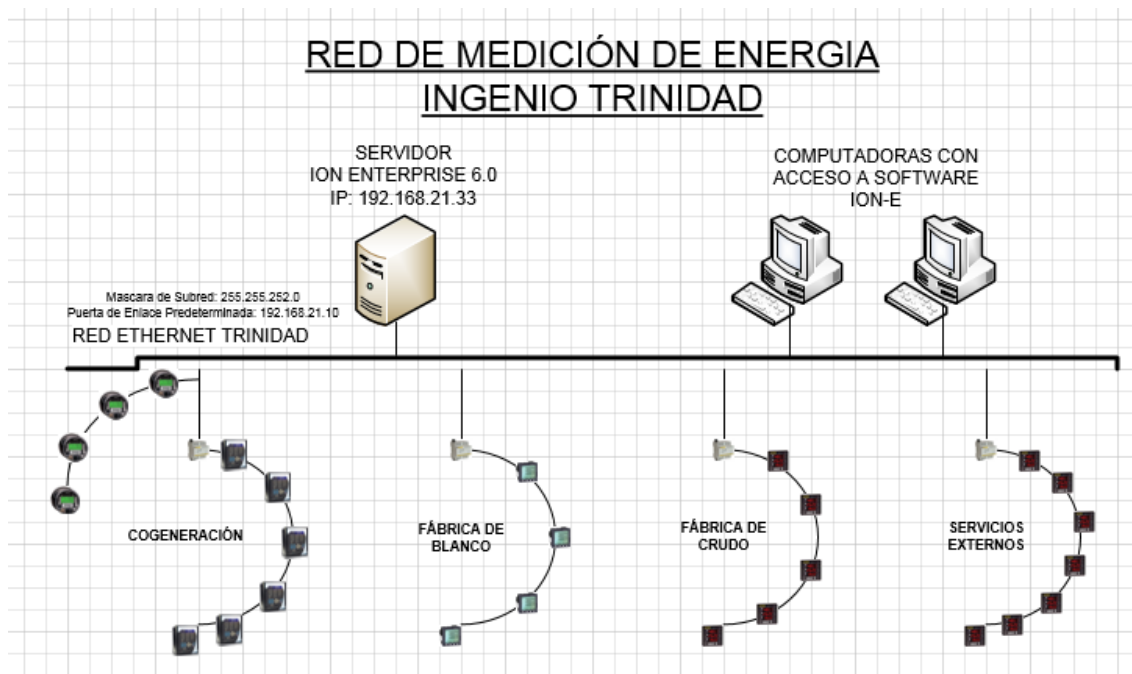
RED DE MEDICIÓN DE ENERGIA
INGENIO TRINIDAD

SERVIDOR
ION ENTERPRISE 6.0
IP: 192.168.21.33

COMPUTADORAS CON
ACCESO A SOFTWARE
ION-E

Mascara de Subred: 255.255.252.0
Puerta de Enlace Predeterminada: 192.168.21.10

RED ETHERNET TRINIDAD

COGENERACIÓN

FÁBRICA DE
BLANCO

FÁBRICA DE
CRUDO

SERVICIOS
EXTERNOS